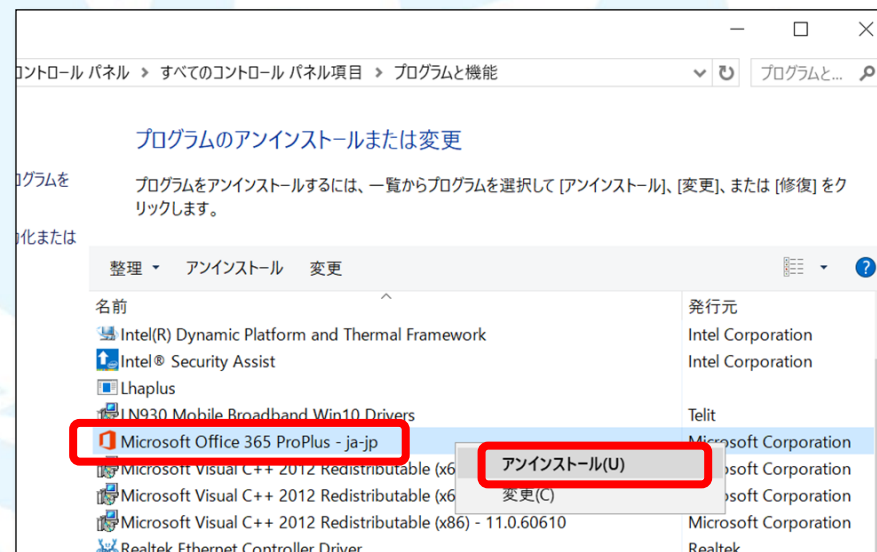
ントロール パネル > すべてのコントロール パネル項目 > プログラムと機能

プログラムと...

ログラムを

化または

プログラムのアンインストールまたは変更

プログラムをアンインストールするには、一覧からプログラムを選択して [アンインストール]、[変更]、または [修復] をクリックします。

整理 ▾ アンインストール 変更

| 名前 | 発行元 |
|---|---|
| Intel(R) Dynamic Platform and Thermal Framework | Intel Corporation |
| Intel® Security Assist | Intel Corporation |
| Lhaplus | |
| LN930 Mobile Broadband Win10 Drivers | Telit |
| Microsoft Office 365 ProPlus - ja-jp | Microsoft Corporation |
| Microsoft Visual C++ 2012 Redistributable (x6 | osoft Corporation |
| Microsoft Visual C++ 2012 Redistributable (x6 | osoft Corporation |
| Microsoft Visual C++ 2012 Redistributable (x86) - 11.0.60610 | Microsoft Corporation |
| Realtek Ethernet Controller Driver | Realtek |

アンインストール(U)
変更(C)